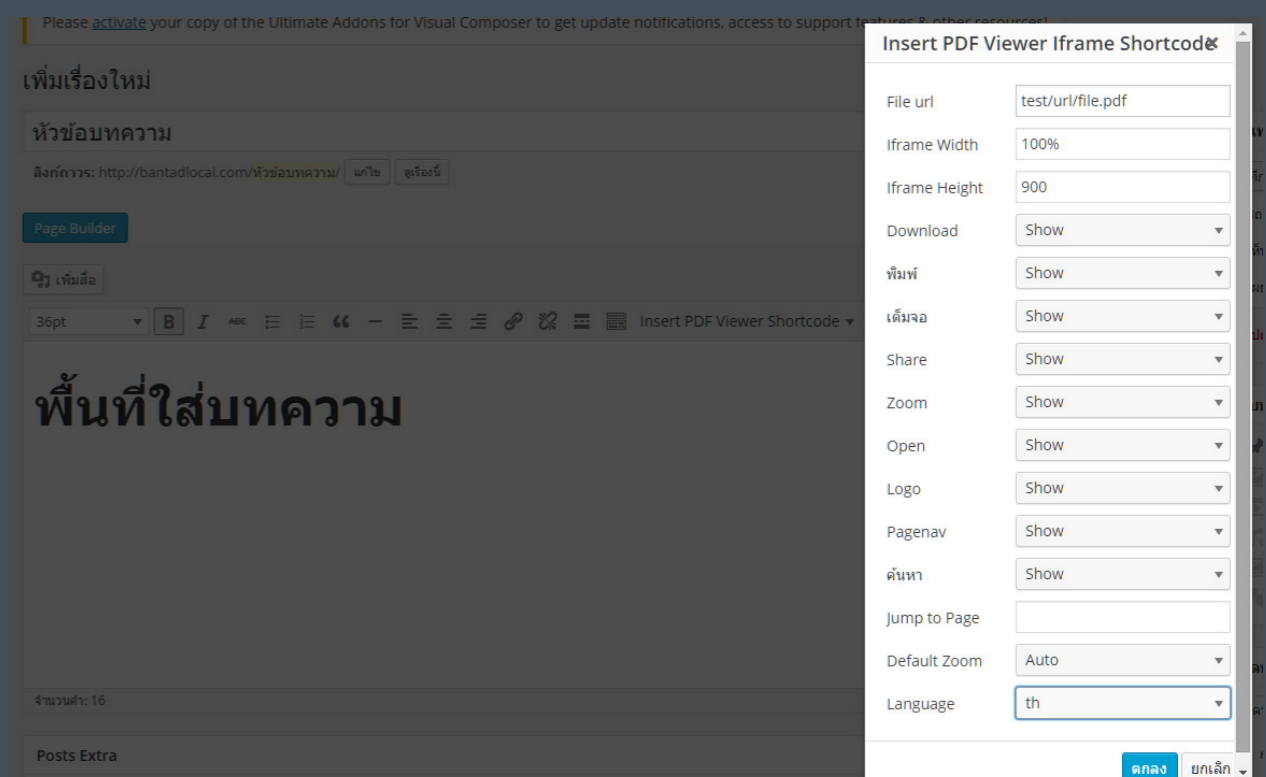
Please activate your copy of the Ultimate Addons for Visual Composer to get update notifications, access to support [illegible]

เพิ่มเรื่องใหม่

หัวข้อบทความ

ลิงก์ถาวร: http://bantadlocal.com/หัวข้อบทความ/ แก้ไข ดูเรื่องนี้

Page Builder

เพิ่มสื่อ

36pt

Insert PDF Viewer Shortcode

พื้นที่ใส่บทความ

จำนวนคำ: 16

Posts Extra

Insert PDF Viewer Iframe Shortcode

| | |
|---|---|
| File url | test/url/file.pdf |
| Iframe Width | 100% |
| Iframe Height | 900 |
| Download | Show |
| พิมพ์ | Show |
| เต็มจอ | Show |
| Share | Show |
| Zoom | Show |
| Open | Show |
| Logo | Show |
| Pagenav | Show |
| ค้นหา | Show |
| Jump to Page | |
| Default Zoom | Auto |
| Language | th |

ตกลง ยกเลิก